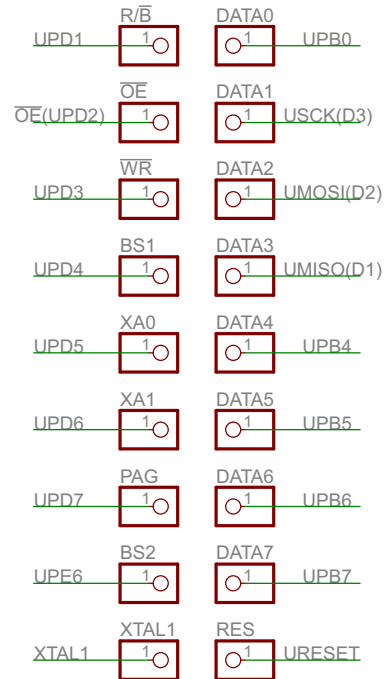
$R/\overline{B}$ DATA0
UPD1 1 1 UPB0

$\overline{OE}$ DATA1
$\overline{OE}$(UPD2) 1 1 USCK(D3)

$\overline{WR}$ DATA2
UPD3 1 1 UMOSI(D2)

BS1 DATA3
UPD4 1 1 UMISO(D1)

XA0 DATA4
UPD5 1 1 UPB4

XA1 DATA5
UPD6 1 1 UPB5

PAG DATA6
UPD7 1 1 UPB6

BS2 DATA7
UPE6 1 1 UPB7

XTAL1 RES
XTAL1 1 1 URESET